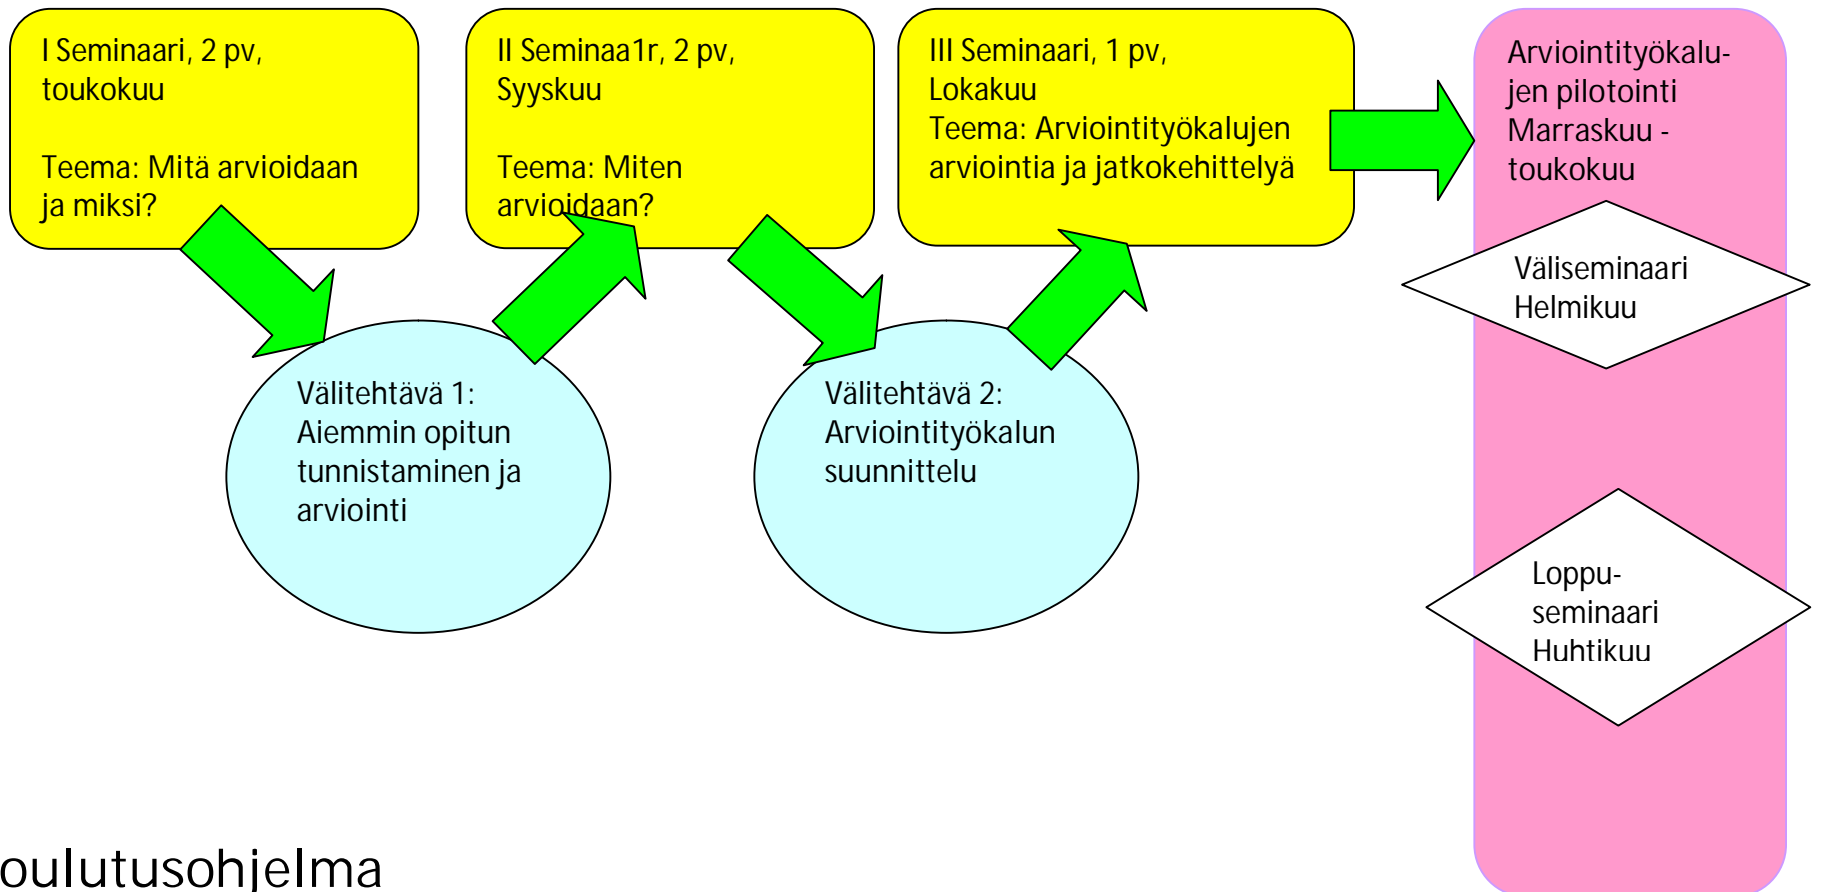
I Seminaari, 2 pv, toukokuu

Teema: Mitä arvioidaan ja miksi?

II Seminaa1r, 2 pv, Syyskuu

Teema: Miten arvioidaan?

III Seminaari, 1 pv, Lokakuu
Teema: Arviointityökalujen arviointia ja jatkokehittelyä

Arviointityökalujen pilotointi Marraskuu - toukokuu

Väliseminaari Helmikuu

Loppuseminaari Huhtikuu

Välitehtävä 1: Aiemmin opitun tunnistaminen ja arviointi

Välitehtävä 2: Arviointityökalun suunnittelu

oulutusohjelma